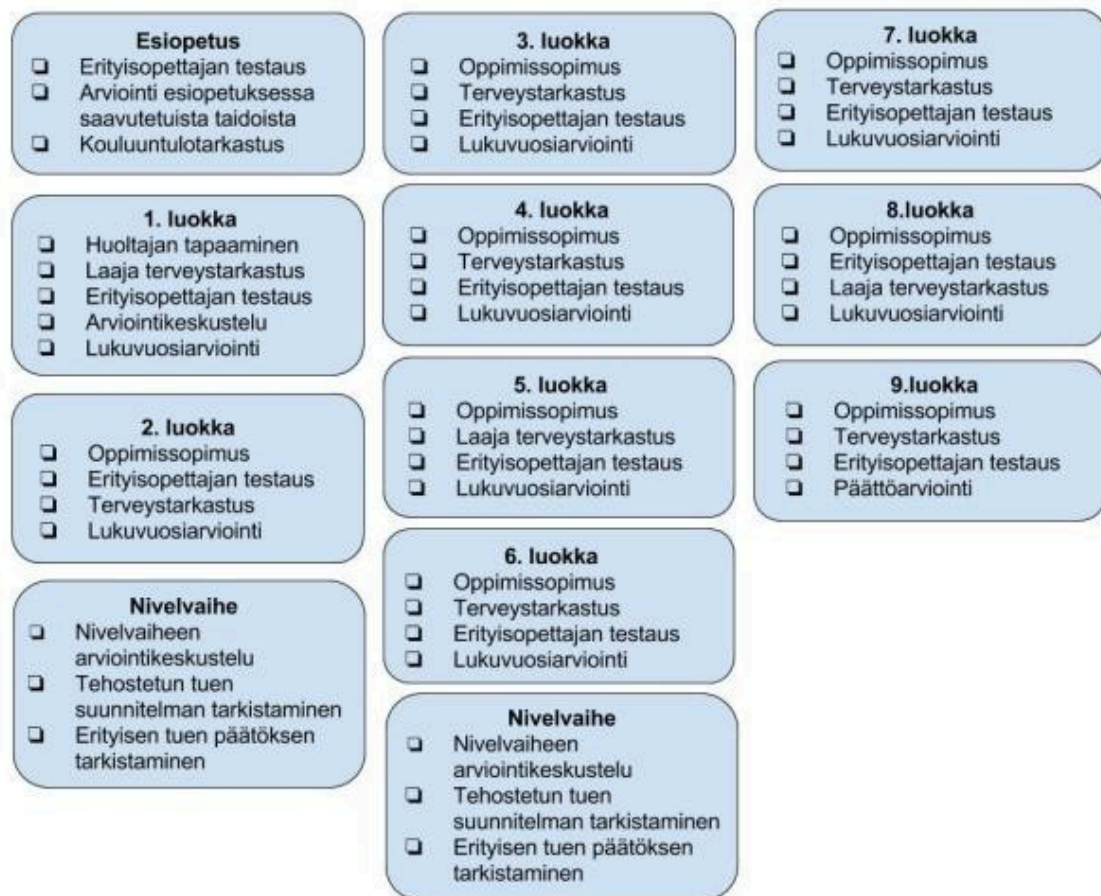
Esiopetus
❑ Erityisopettajan testaus
❑ Arviointi esiopetuksessa saavutetuista taidoista
❑ Kouluuntulotarkastus

1. luokka
❑ Huoltajan tapaaminen
❑ Laaja terveystarkastus
❑ Erityisopettajan testaus
❑ Arviointikeskustelu
❑ Lukuvuosiarviointi

2. luokka
❑ Oppimissopimus
❑ Erityisopettajan testaus
❑ Terveystarkastus
❑ Lukuvuosiarviointi

Nivelvaihe
❑ Nivelvaiheen arviointikeskustelu
❑ Tehostetun tuen suunnitelman tarkistaminen
❑ Erityisen tuen päätöksen tarkistaminen

3. luokka
❑ Oppimissopimus
❑ Terveystarkastus
❑ Erityisopettajan testaus
❑ Lukuvuosiarviointi

4. luokka
❑ Oppimissopimus
❑ Terveystarkastus
❑ Erityisopettajan testaus
❑ Lukuvuosiarviointi

5. luokka
❑ Oppimissopimus
❑ Laaja terveystarkastus
❑ Erityisopettajan testaus
❑ Lukuvuosiarviointi

6. luokka
❑ Oppimissopimus
❑ Terveystarkastus
❑ Erityisopettajan testaus
❑ Lukuvuosiarviointi

Nivelvaihe
❑ Nivelvaiheen arviointikeskustelu
❑ Tehostetun tuen suunnitelman tarkistaminen
❑ Erityisen tuen päätöksen tarkistaminen

7. luokka
❑ Oppimissopimus
❑ Terveystarkastus
❑ Erityisopettajan testaus
❑ Lukuvuosiarviointi

8.luokka
❑ Oppimissopimus
❑ Erityisopettajan testaus
❑ Laaja terveystarkastus
❑ Lukuvuosiarviointi

9.luokka
❑ Oppimissopimus
❑ Terveystarkastus
❑ Erityisopettajan testaus
❑ Päättöarviointi